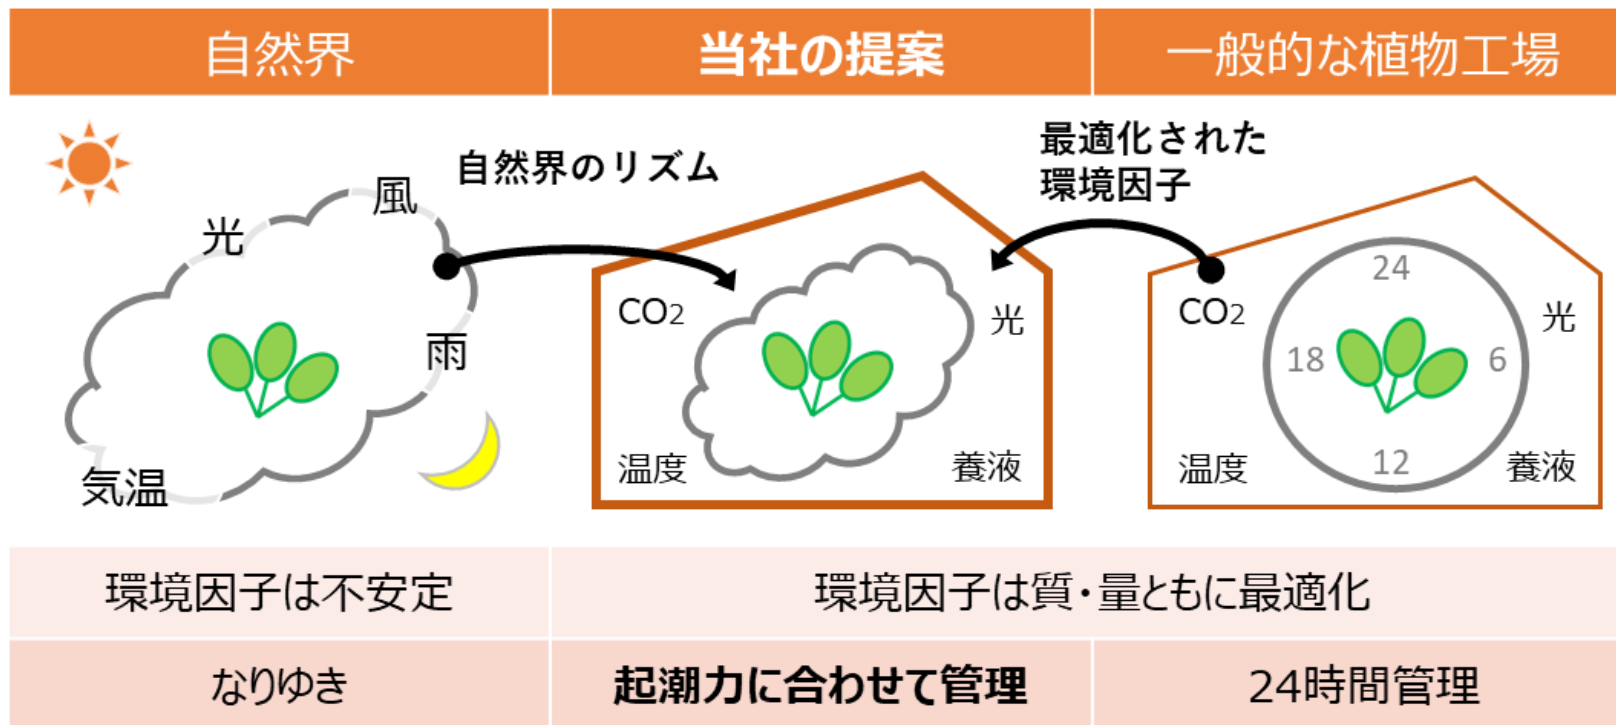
| 自然界 | 当社の提案 | 一般的な植物工場 |
|---|---|---|

自然界のリズム

最適化された環境因子

光

風

雨

気温

$CO_2$

光

温度

養液

$CO_2$

24

18

6

12

光

温度

養液

| 環境因子は不安定 | 環境因子は質・量ともに最適化 | |
|---|---|---|
| なりゆき | 起潮力に合わせて管理 | 24時間管理 |